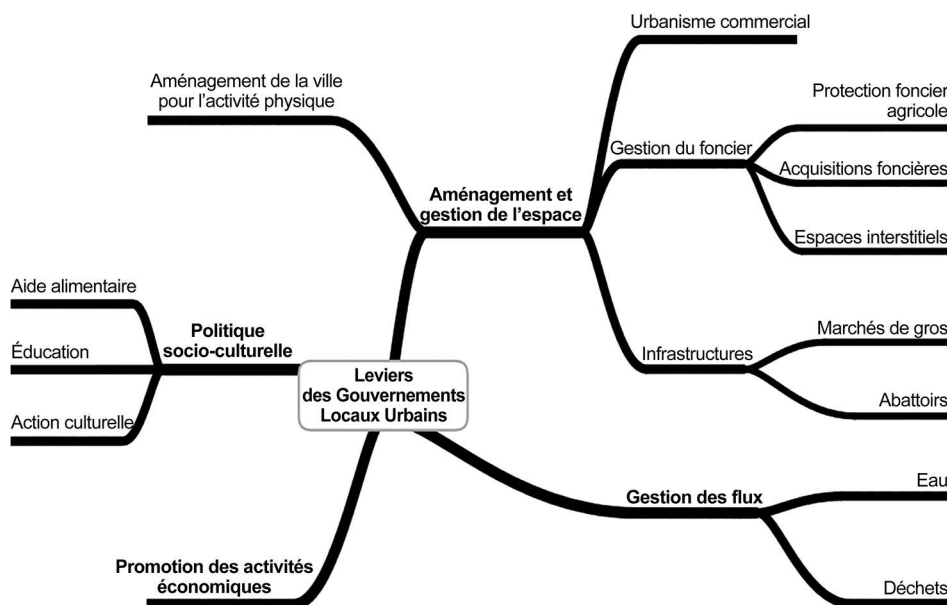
Urbanisme commercial

Aménagement de la ville pour l'activité physique

Protection foncier agricole

Gestion du foncier

Acquisitions foncières

Aménagement et gestion de l'espace

Espaces interstitiels

Aide alimentaire

Politique socio-culturelle

Éducation

Marchés de gros

Infrastructures

Leviers des Gouvernements Locaux Urbains

Action culturelle

Abattoirs

Eau

Gestion des flux

Promotion des activités économiques

Déchets